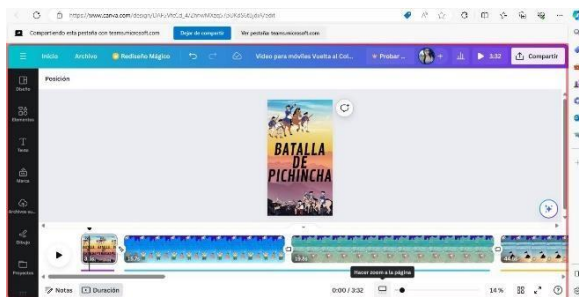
https://www.canva.com/design/DAF_Vtc_A/ZhmMXqp_cuK4SubJavVdeF

Compartiendo esta pestaña con teams.microsoft.com
Dejar de compartir
Ver pestaña teams.microsoft.com

Inicio
Archivo
Rediseño Mágico
Video para móviles Vuelta al Col...
Probar ...
3:32
Compartir

Diseño
Elementos
Texto
Marca
Archivos su...
Dibujo
Proyectos

Posición

BATALLA DE PICHINCHA

3.5s
15.0s
20.0s
4.0s

Notas
Duración
0:00 / 3:32
Hacer zoom a la página
14 %
?